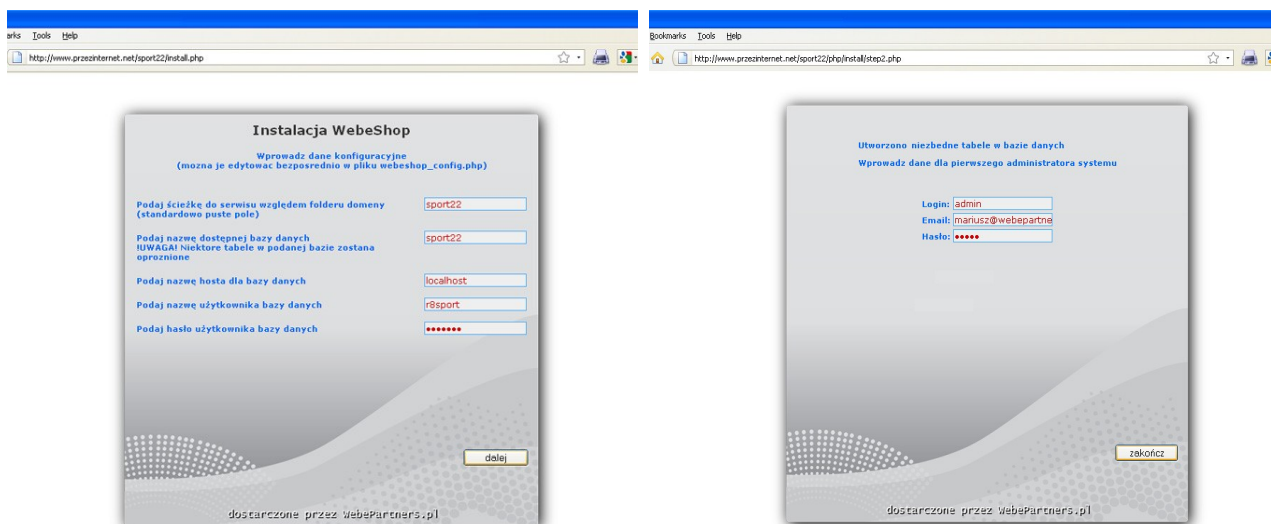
arks Tools Help

http://www.przezinternet.net/sport22/install.php

Instalacja WebeShop

Wprowadz dane konfiguracyjne
(mozna je edytowac bezposrednio w pliku webeshop_config.php)

Podaj ścieżkę do serwisu względem folderu domeny (standardowo puste pole)

sport22

Podaj nazwę dostepnej bazy danych
!UWAGA! Niektore tabele w podanej bazie zostana oproznione

sport22

Podaj nazwę hosta dla bazy danych

localhost

Podaj nazwę użytkownika bazy danych

r8sport

Podaj hasło użytkownika bazy danych

•••••••

dalej

dostarczone przez WebePartners.pl

Bookmarks Tools Help

http://www.przezinternet.net/sport22/php/install/step2.php

Utworzono niezbedne tabele w bazie danych

Wprowadz dane dla pierwszego administratora systemu

Login: admin

Email: mariusz@webepartne

Hasło: •••••

zakończ

dostarczone przez WebePartners.pl